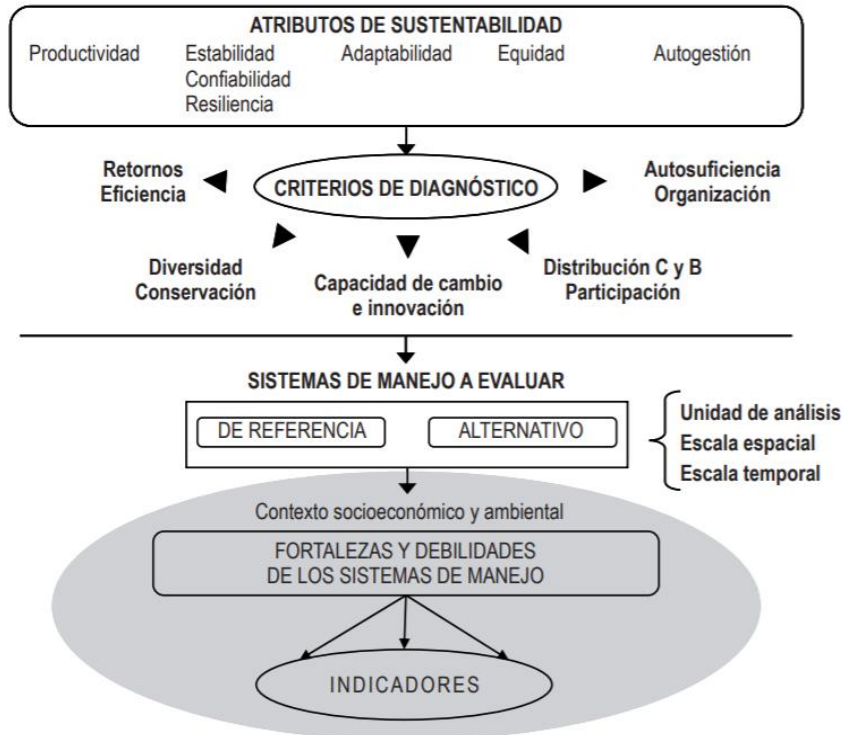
ATRIBUTOS DE SUSTENTABILIDAD

Productividad

Estabilidad
Confiabilidad
Resiliencia

Adaptabilidad

Equidad

Autogestión

Retornos
Eficiencia

CRITERIOS DE DIAGNÓSTICO

Autosuficiencia
Organización

Diversidad
Conservación

Capacidad de cambio
e innovación

Distribución C y B
Participación

SISTEMAS DE MANEJO A EVALUAR

DE REFERENCIA

ALTERNATIVO

Unidad de análisis
Escala espacial
Escala temporal

Contexto socioeconómico y ambiental

FORTALEZAS Y DEBILIDADES
DE LOS SISTEMAS DE MANEJO

INDICADORES